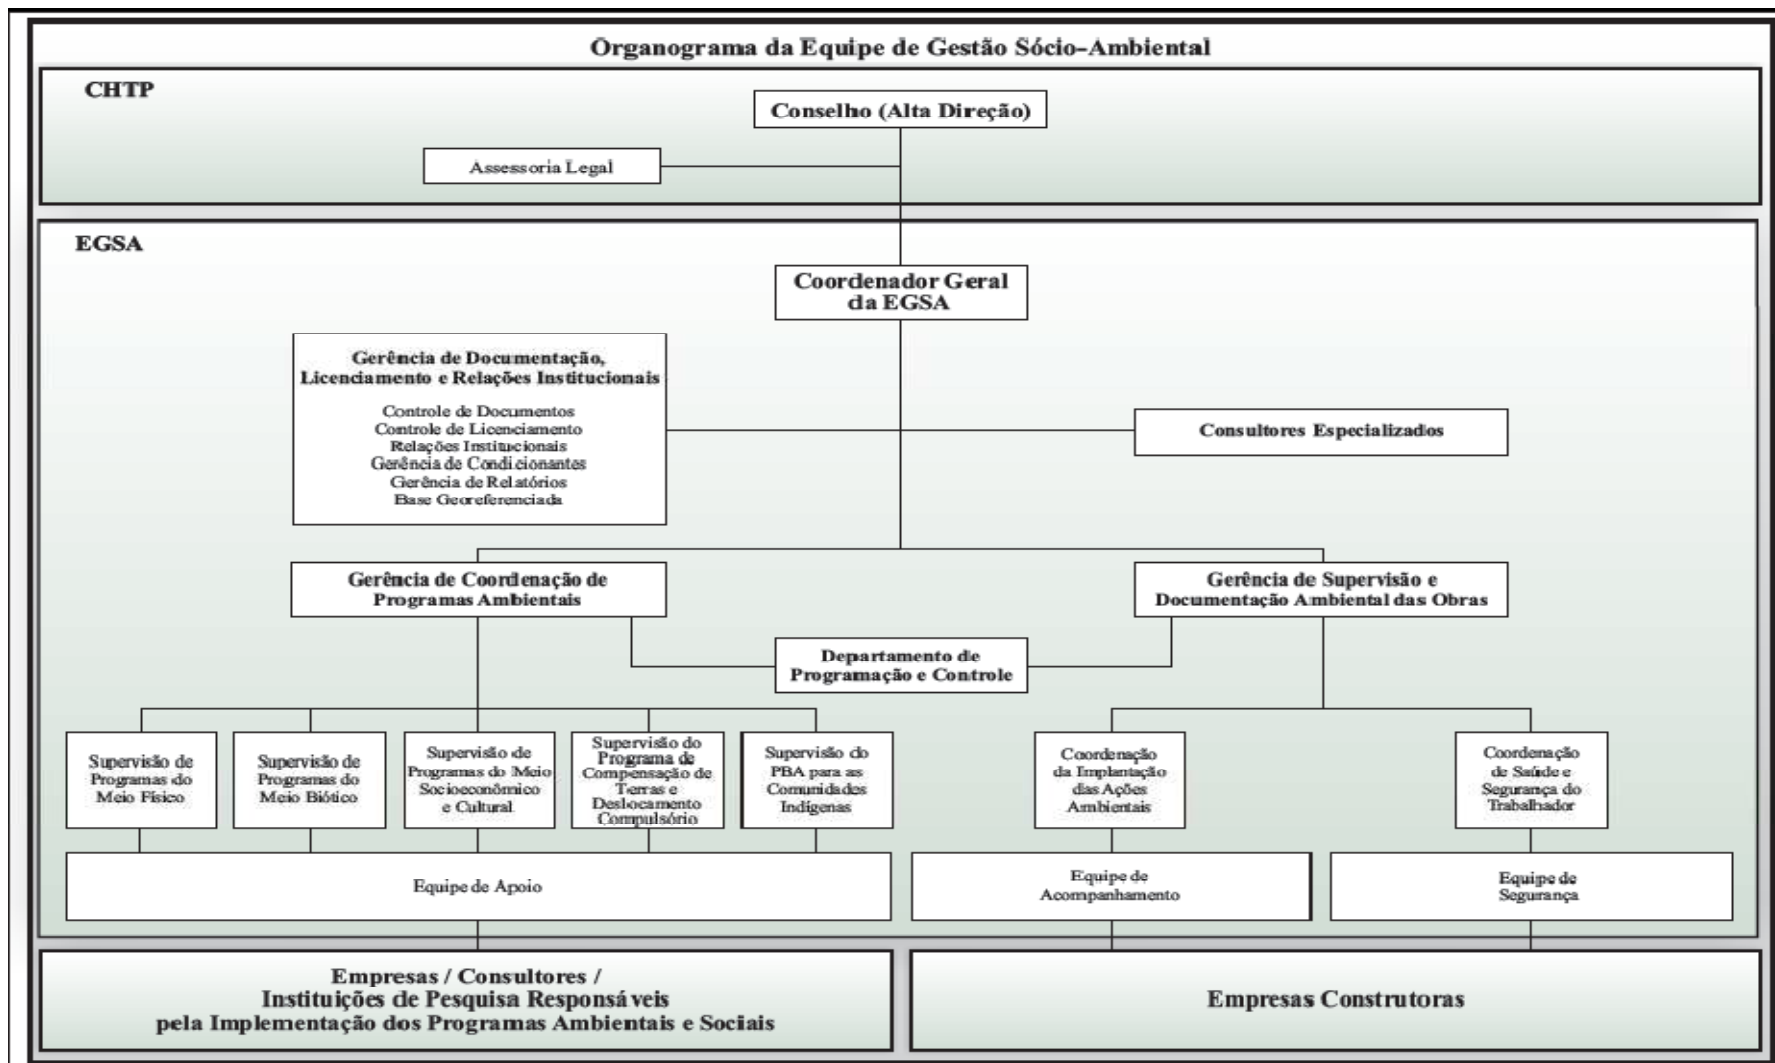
Organograma da Equipe de Gestão Sócio-Ambiental

CHTP

Conselho (Alta Direção)

Assessoria Legal

EGSA

Coordenador Geral da EGSA

Gerência de Documentação, Licenciamento e Relações Institucionais

Controle de Documentos
Controle de Licenciamento
Relações Institucionais
Gerência de Condicionantes
Gerência de Relatórios
Base Georeferenciada

Consultores Especializados

Gerência de Coordenação de Programas Ambientais

Gerência de Supervisão e Documentação Ambiental das Obras

Departamento de Programação e Controle

Supervisão de Programas do Meio Físico

Supervisão de Programas do Meio Biótico

Supervisão de Programas do Meio Socioeconômico e Cultural

Supervisão do Programa de Compensação de Terras e Deslocamento Compulsório

Supervisão do PBA para as Comunidades Indígenas

Coordenação da Implantação das Ações Ambientais

Coordenação de Saúde e Segurança do Trabalhador

Equipe de Apoio

Equipe de Acompanhamento

Equipe de Segurança

Empresas / Consultores / Instituições de Pesquisa Responsáveis pela Implementação dos Programas Ambientais e Sociais

Empresas Construtoras